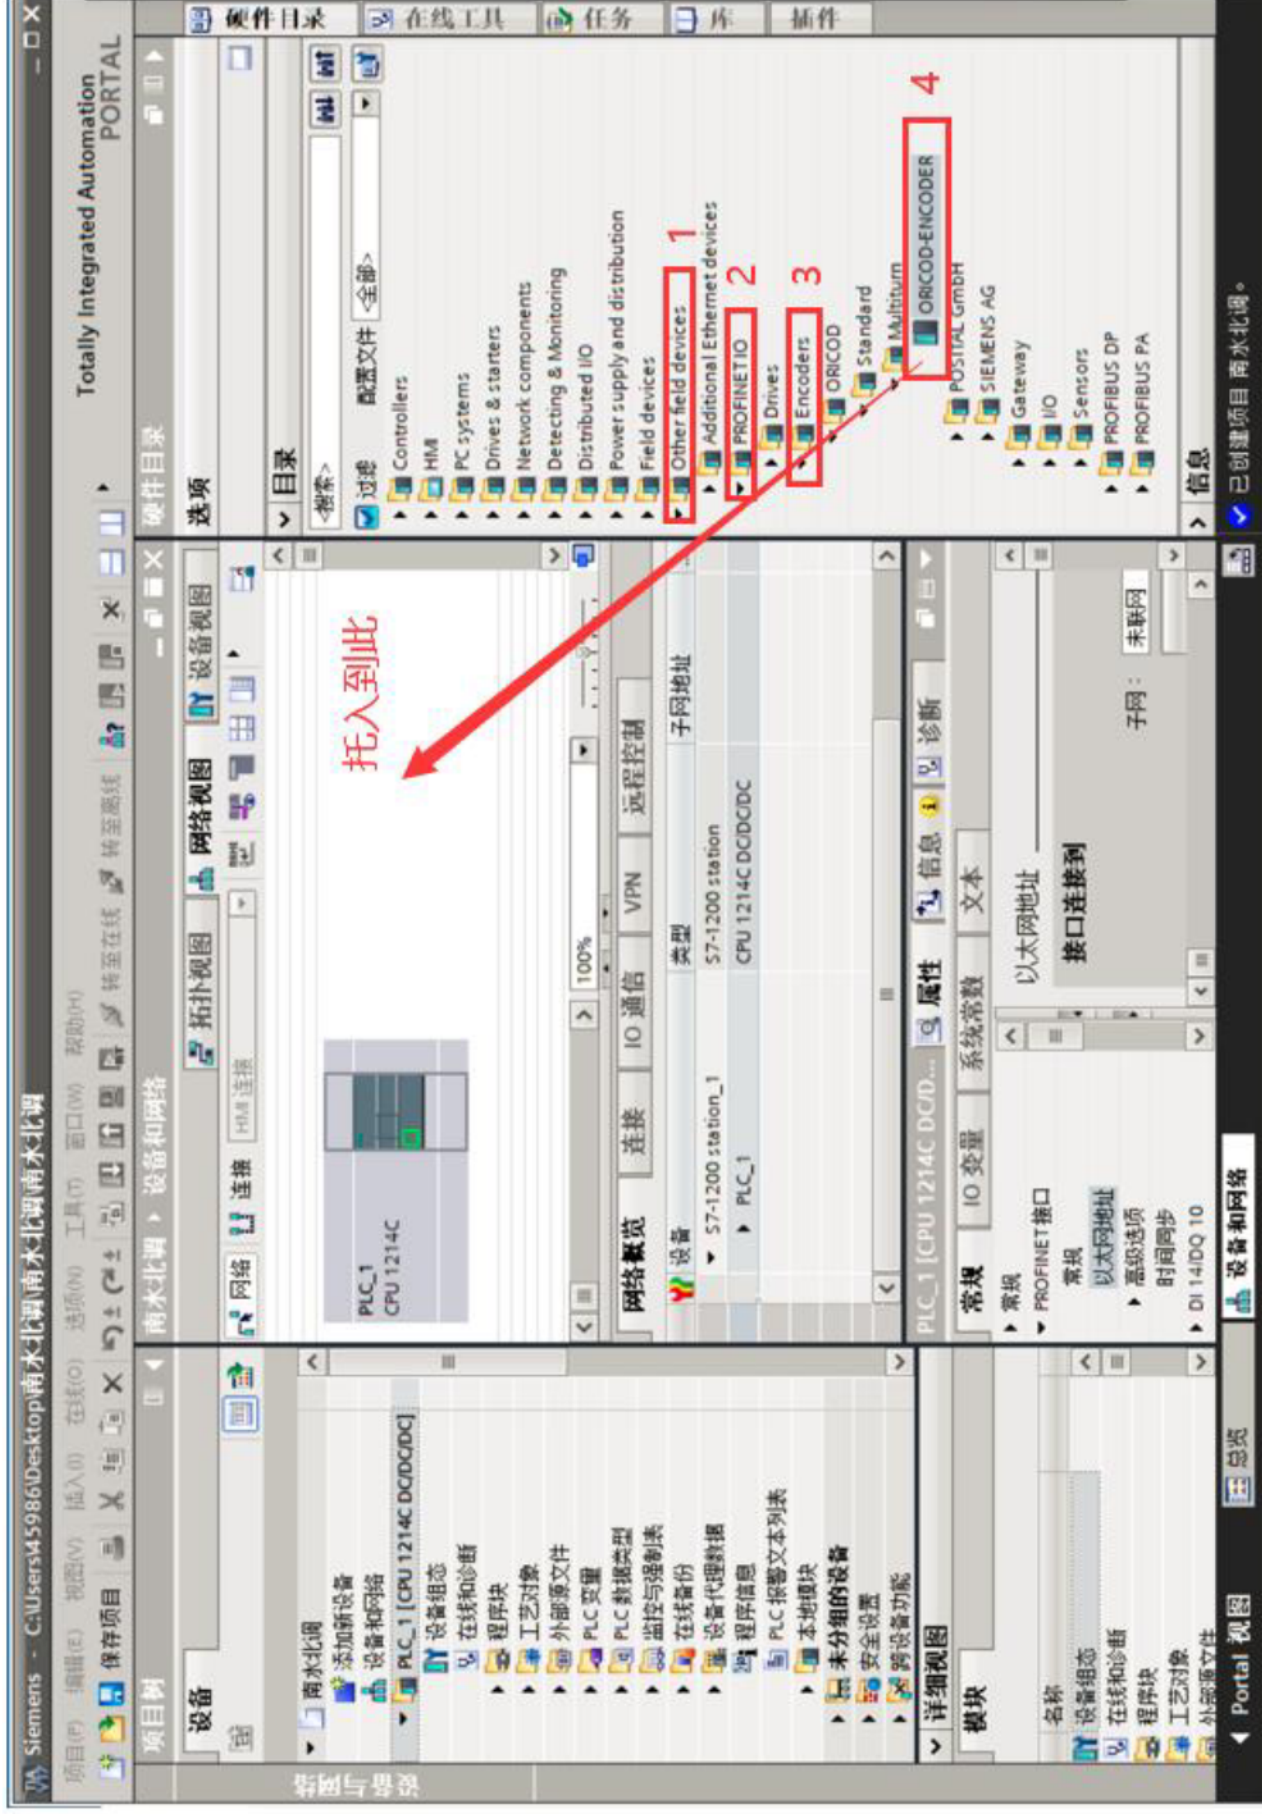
Siemens - C:\Users\45986\Desktop\南水北调\南水北调

项目(P) 编辑(E) 视图(V) 插入(I) 在线(O) 选项(N) 工具(T) 窗口(W) 帮助(H)

保存项目 转至在线 转至离线

Totally Integrated Automation PORTAL

设备与网络

项目树

设备

南水北调
添加新设备
设备和网络
PLC_1 [CPU 1214C DC/DC/DC]
设备组态
在线和诊断
程序块
工艺对象
外部源文件
PLC 变量
PLC 数据类型
监控与强制表
在线备份
设备代理数据
程序信息
PLC 报警文本列表
本地模块
未分组的设备
安全设置
跨设备功能

详细视图

模块

名称
设备组态
在线和诊断
程序块
工艺对象
外部源文件

南水北调 ▸ 设备和网络

拓扑视图 网络视图 设备视图

网络 连接 HMI 连接

PLC_1
CPU 1214C

托入到此

100%

网络概览 连接 IO 通信 VPN 远程控制

| 设备 | 类型 | 子网地址 |
|---|---|---|
| S7-1200 station_1 | S7-1200 station | |
| PLC_1 | CPU 1214C DC/DC/DC | |

PLC_1 [CPU 1214C DC/D...

属性 信息 诊断

常规 IO 变量 系统常数 文本

常规
PROFINET接口
常规
以太网地址
高级选项
时间同步
DI 14/DQ 10

以太网地址
接口连接到
子网: 未联网

硬件目录

选项

目录

<搜索>

过滤 配置文件 <全部>

Controllers
HMI
PC systems
Drives & starters
Network components
Detecting & Monitoring
Distributed I/O
Power supply and distribution
Field devices
Other field devices 1
Additional Ethernet devices
PROFINET IO 2
Drives
Encoders 3
ORICOD
Standard
Multiturn
ORICOD-ENCODER 4
POSITAL GmbH
SIEMENS AG
Gateway
I/O
Sensors
PROFIBUS DP
PROFIBUS PA

信息

硬件目录 在线工具 任务 库 插件

Portal 视图 总览 设备和网络 已创建项目 南水北调。